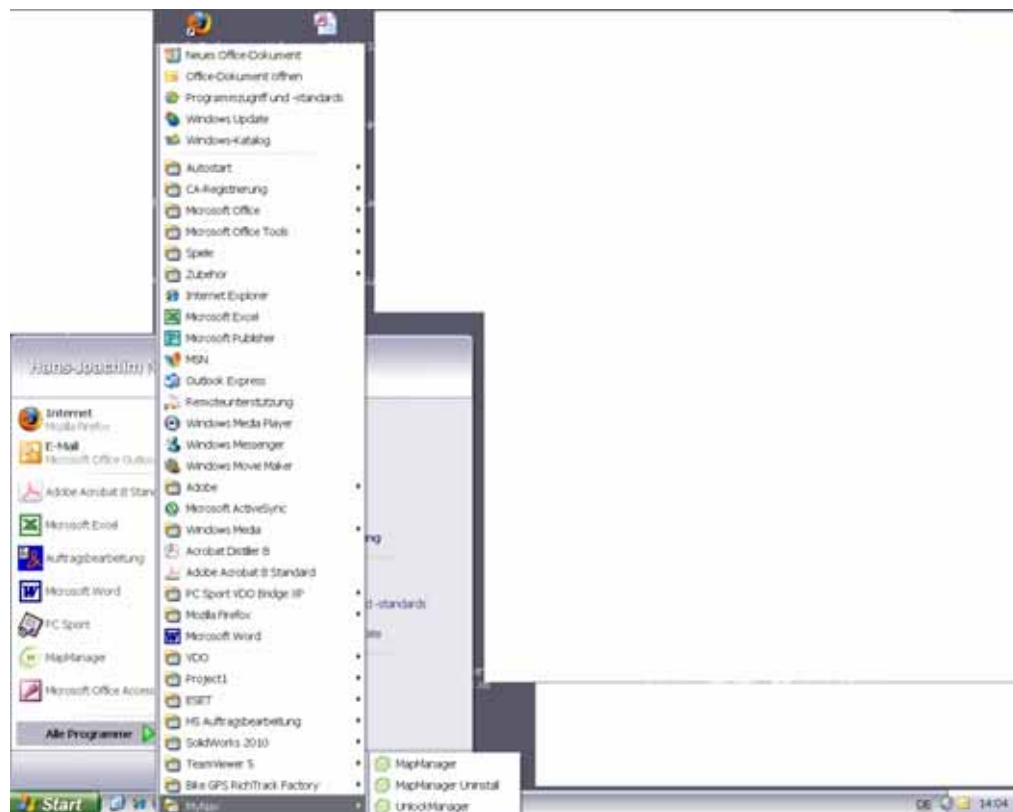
Neues Office-Dokument
Office-Dokument öffnen
Programmzugriff und -standards
Windows Update
Windows-Katalog
Autostart
CA-Registrierung
Microsoft Office
Microsoft Office Tools
Spiele
Zubehör
Internet Explorer
Microsoft Excel
Microsoft Publisher
MSN
Outlook Express
Remoteunterstützung
Windows Media Player
Windows Messenger
Windows Movie Maker
Adobe
Microsoft ActiveSync
Windows Media
Acrobat Distiller 8
Adobe Acrobat 8 Standard
PC Sport VDO Bridge XP
Mozilla Firefox
Microsoft Word
VDO
Project1
ESET
MS Auftragsbearbeitung
SolidWorks 2010
TeamViewer 5
Bike GPS RichTrack Factory
Mytaar

MapManager
MapManager Uninstall
UnlockManager

Hans-Joachim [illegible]

Internet
Mozilla Firefox
E-Mail
Microsoft Office Outlo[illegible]
Adobe Acrobat 8 Stan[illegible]
Microsoft Excel
Auftragsbearbeitung
Microsoft Word
PC Sport
MapManager
Microsoft Office Acces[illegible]
Alle Programme

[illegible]ng
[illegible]d -standards
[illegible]ate

Start
DE 14:04